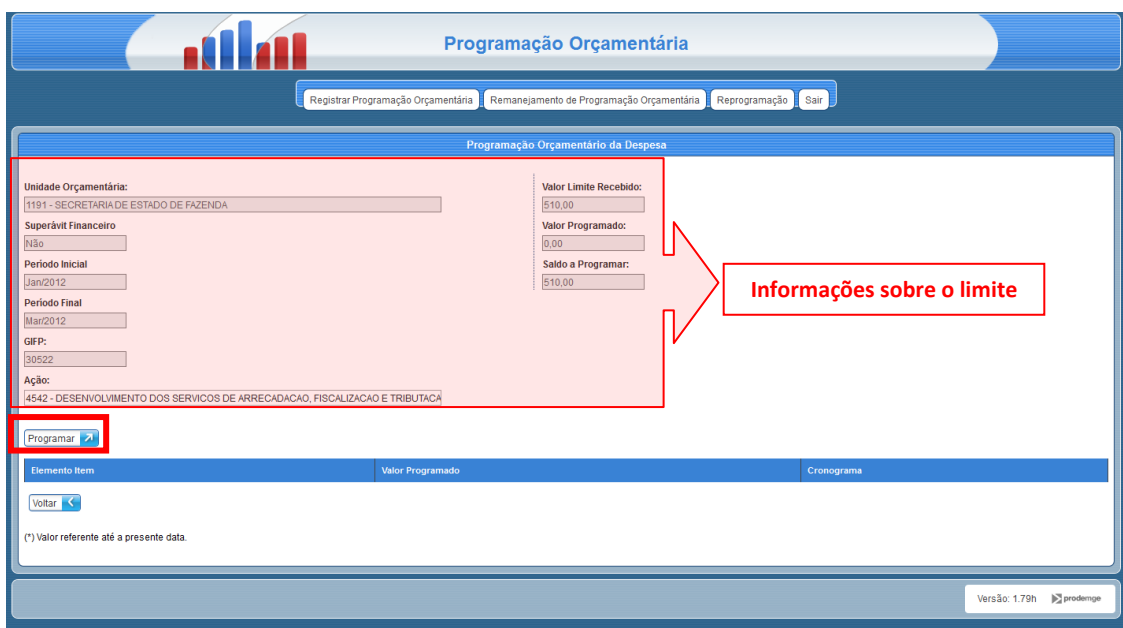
Programação Orçamentária

Registrar Programação Orçamentária | Remanejamento de Programação Orçamentária | Reprogramação | Sair

Programação Orçamentário da Despesa

Unidade Orçamentária:
1191 - SECRETARIA DE ESTADO DE FAZENDA
Superávit Financeiro
Não
Período Inicial
Jan/2012
Período Final
Mar/2012
GIFP:
30522
Ação:
4542 - DESENVOLVIMENTO DOS SERVICOS DE ARRECADACAO, FISCALIZACAO E TRIBUTACA

Valor Limite Recebido:
510,00
Valor Programado:
0,00
Saldo a Programar:
510,00

Informações sobre o limite

Programar

| Elemento Item | Valor Programado | Cronograma |
|---|---|---|

Voltar

(*) Valor referente até a presente data.

Versão: 1.79h prodemge